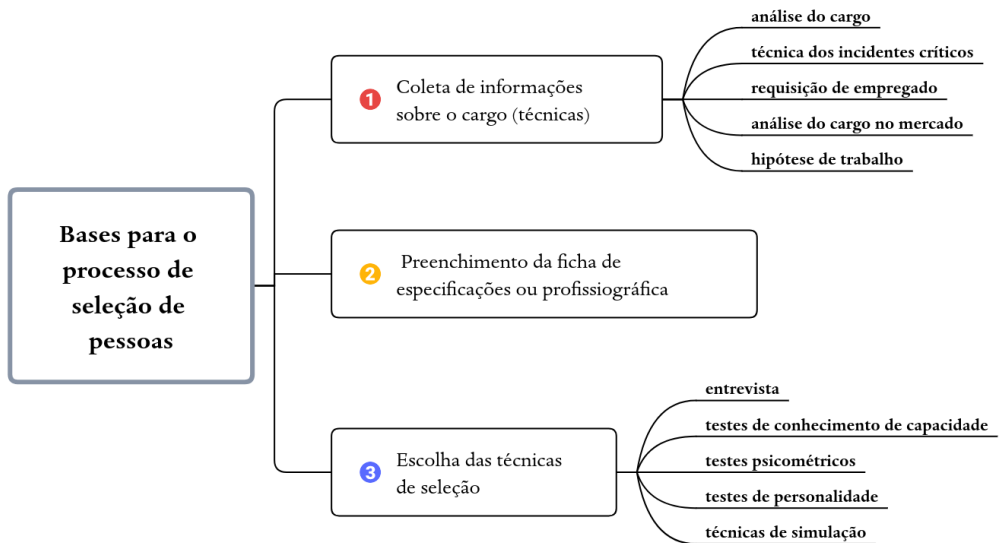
Bases para o processo de seleção de pessoas

1 Coleta de informações sobre o cargo (técnicas)

análise do cargo
técnica dos incidentes críticos
requisição de empregado
análise do cargo no mercado
hipótese de trabalho

2 Preenchimento da ficha de especificações ou profissiográfica

3 Escolha das técnicas de seleção

entrevista
testes de conhecimento de capacidade
testes psicométricos
testes de personalidade
técnicas de simulação